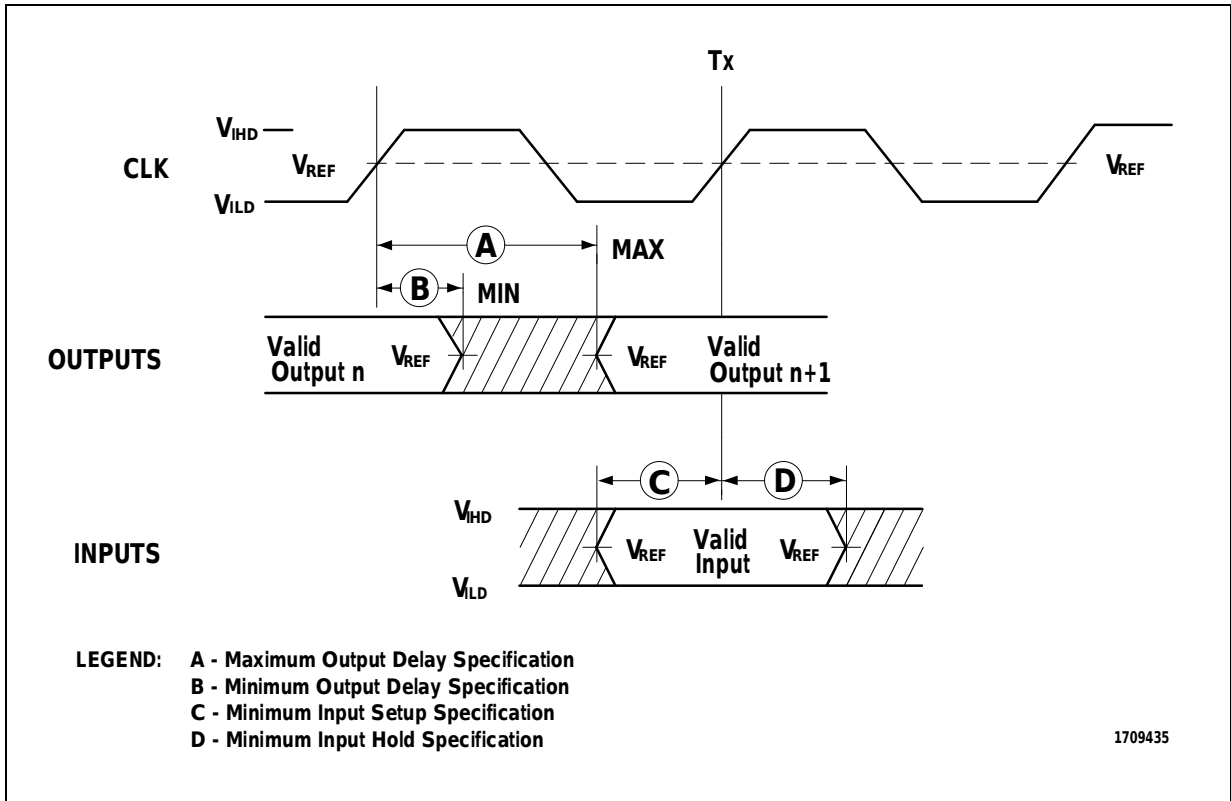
Tx

$V_{IHD}$

CLK

$V_{REF}$

$V_{ILD}$

$V_{REF}$

A

MAX

B

MIN

OUTPUTS

Valid Output n

$V_{REF}$

$V_{REF}$

Valid Output n+1

C

D

$V_{IHD}$

INPUTS

$V_{REF}$

Valid Input

$V_{REF}$

$V_{ILD}$

LEGEND: A - Maximum Output Delay Specification
B - Minimum Output Delay Specification
C - Minimum Input Setup Specification
D - Minimum Input Hold Specification

1709435